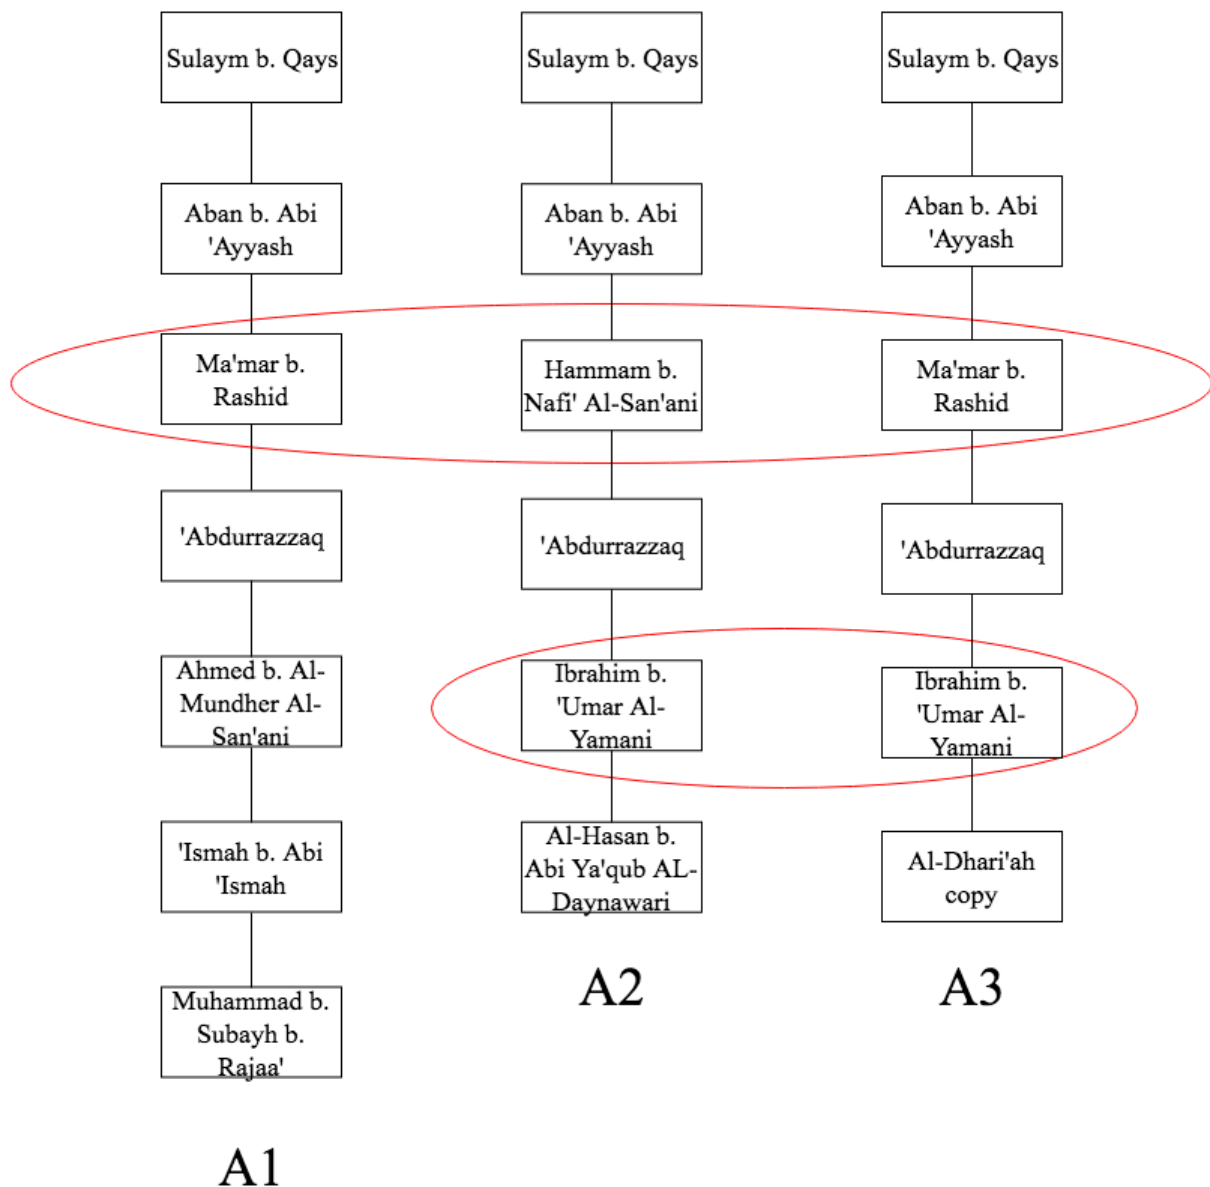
Sulaym b. Qays

Aban b. Abi 'Ayyash

Ma'mar b. Rashid

'Abdurrazzaq

Ahmed b. Al-Mundher Al-San'ani

'Ismah b. Abi 'Ismah

Muhammad b. Subayh b. Rajaa'

A1

Sulaym b. Qays

Aban b. Abi 'Ayyash

Hammam b. Nafi' Al-San'ani

'Abdurrazzaq

Ibrahim b. 'Umar Al-Yamani

Al-Hasan b. Abi Ya'qub AL-Daynawari

A2

Sulaym b. Qays

Aban b. Abi 'Ayyash

Ma'mar b. Rashid

'Abdurrazzaq

Ibrahim b. 'Umar Al-Yamani

Al-Dhari'ah copy

A3